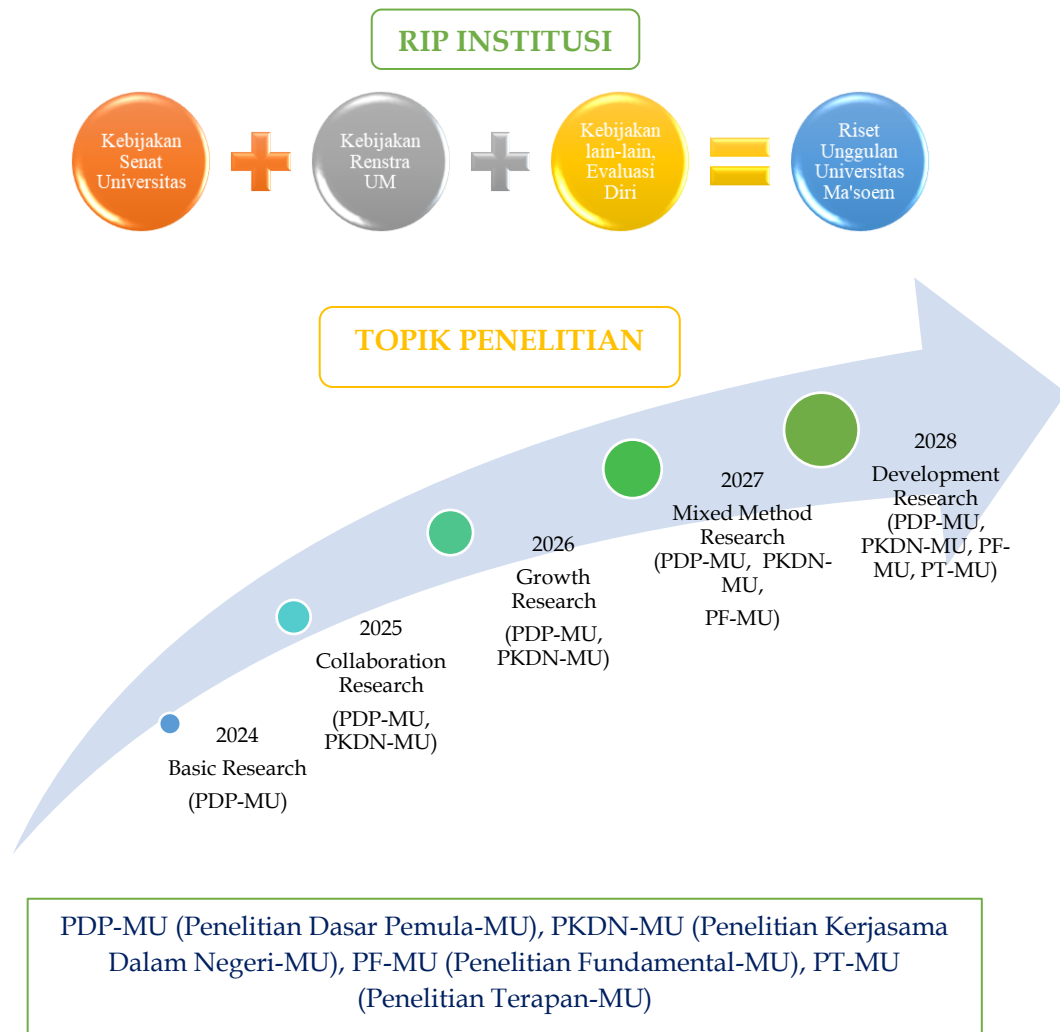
RIP INSTITUSI

Kebijakan Senat Universitas

Kebijakan Renstra UM

Kebijakan lain-lain, Evaluasi Diri

Riset Unggulan Universitas Ma'soem

TOPIK PENELITIAN

2024
Basic Research
(PDP-MU)

2025
Collaboration Research
(PDP-MU, PKDN-MU)

2026
Growth Research
(PDP-MU, PKDN-MU)

2027
Mixed Method Research
(PDP-MU, PKDN-MU,
PF-MU)

2028
Development Research
(PDP-MU, PKDN-MU, PF-MU, PT-MU)

PDP-MU (Penelitian Dasar Pemula-MU), PKDN-MU (Penelitian Kerjasama Dalam Negeri-MU), PF-MU (Penelitian Fundamental-MU), PT-MU (Penelitian Terapan-MU)